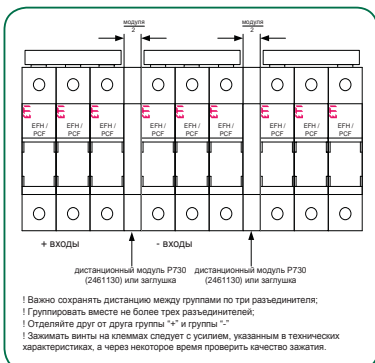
модуля
2

модуля
2

EFH / PCF

EFH / PCF

EFH / PCF

EFH / PCF

EFH / PCF

EFH / PCF

EFH / PCF

EFH / PCF

EFH / PCF

+ входы

- входы

дистанционный модуль P730 (2461130) или заглушка

дистанционный модуль P730 (2461130) или заглушка

! Важно сохранять дистанцию между группами по три разъединителя;
! Группировать вместе не более трех разъединителей;
! Отделяйте друг от друга группы "+" и группы "-"
! Зажимать винты на клеммах следует с усилием, указанным в технических характеристиках, а через некоторое время проверить качество зажатия.